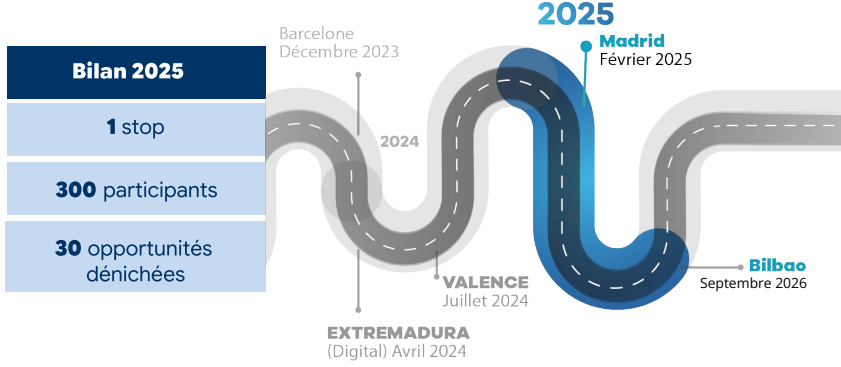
Bilan 2025

1 stop

300 participants

30 opportunités dénichées

Barcelone
Décembre 2023

2024

EXTREMADURA
(Digital) Avril 2024

VALENCE
Juillet 2024

2025

Madrid
Février 2025

Bilbao
Septembre 2026